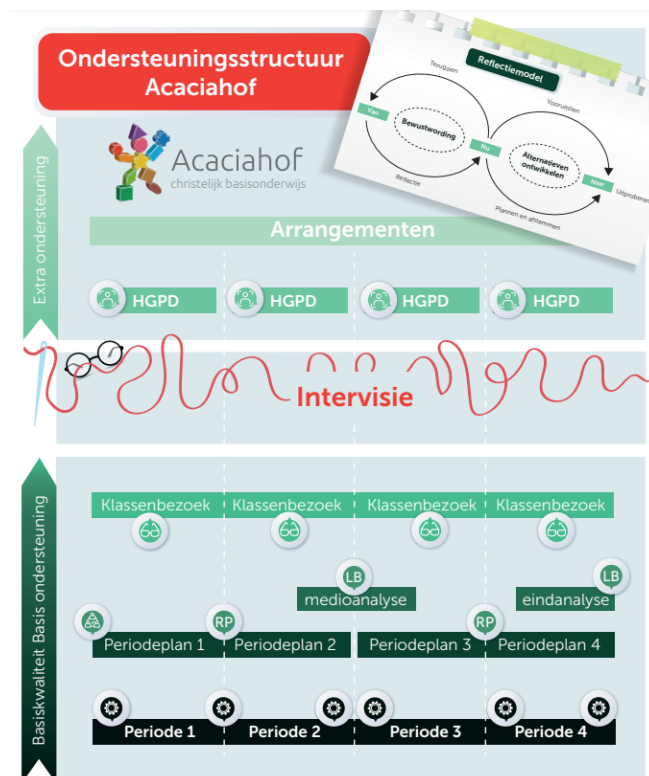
Ondersteuningsstructuur Acaciahof

Reflectiemodel

Terugzien

Vooruitzien

Van

Bewustwording

Nu

Alternatieven ontwikkelen

Naar

Uitproberen

Reflectie

Plannen en afstemmen

Acaciahof
christelijk basisonderwijs

Extra ondersteuning

Arrangementen

HGPD

HGPD

HGPD

HGPD

Intervisie

Basiskwaliteit Basis ondersteuning

Klassenbezoek

Klassenbezoek

Klassenbezoek

Klassenbezoek

LB

medioanalyse

LB

eindanalyse

RP

RP

Periodeplan 1

Periodeplan 2

Periodeplan 3

Periodeplan 4

Periode 1

Periode 2

Periode 3

Periode 4